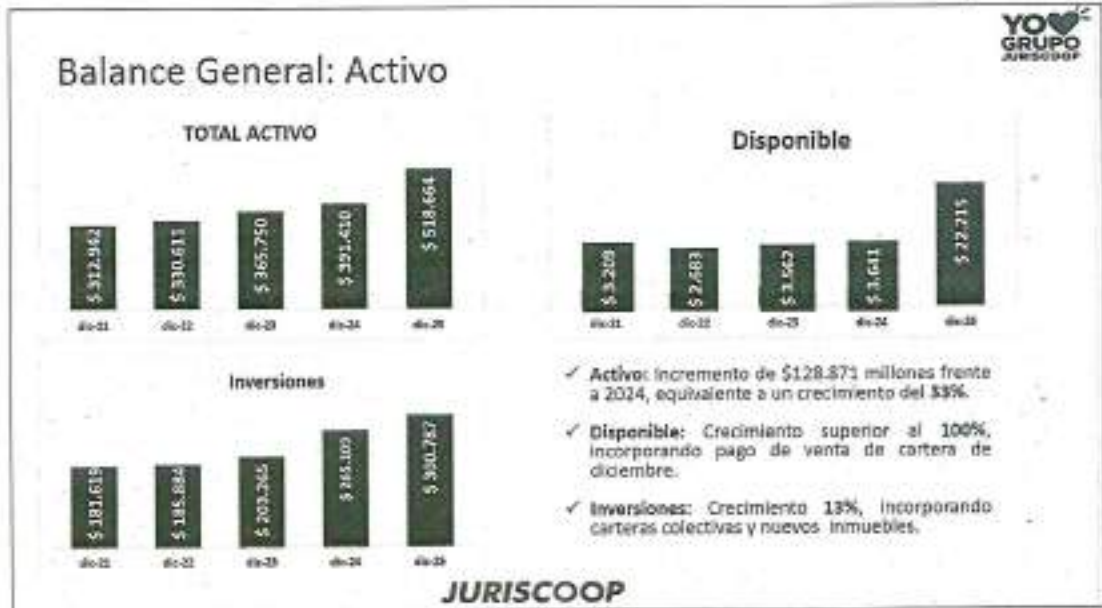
YO GRUPO JURISCOOP

Balance General: Activo

TOTAL ACTIVO

$ 312.962
$ 330.611
$ 365.750
$ 391.410
$ 518.664

dic-21 dic-22 dic-23 dic-24 dic-25

Disponible

$ 3.209
$ 2.683
$ 3.562
$ 3.641
$ 22.215

dic-21 dic-22 dic-23 dic-24 dic-25

Inversiones

$ 181.618
$ 185.884
$ 203.264
$ 265.100
$ 300.787

dic-21 dic-22 dic-23 dic-24 dic-25

✓ Activo: Incremento de $128.871 millones frente a 2024, equivalente a un crecimiento del 33%.

✓ Disponible: Crecimiento superior al 100%, incorporando pago de venta de cartera de diciembre.

✓ Inversiones: Crecimiento 13%, incorporando carteras colectivas y nuevos inmuebles.

JURISCOOP